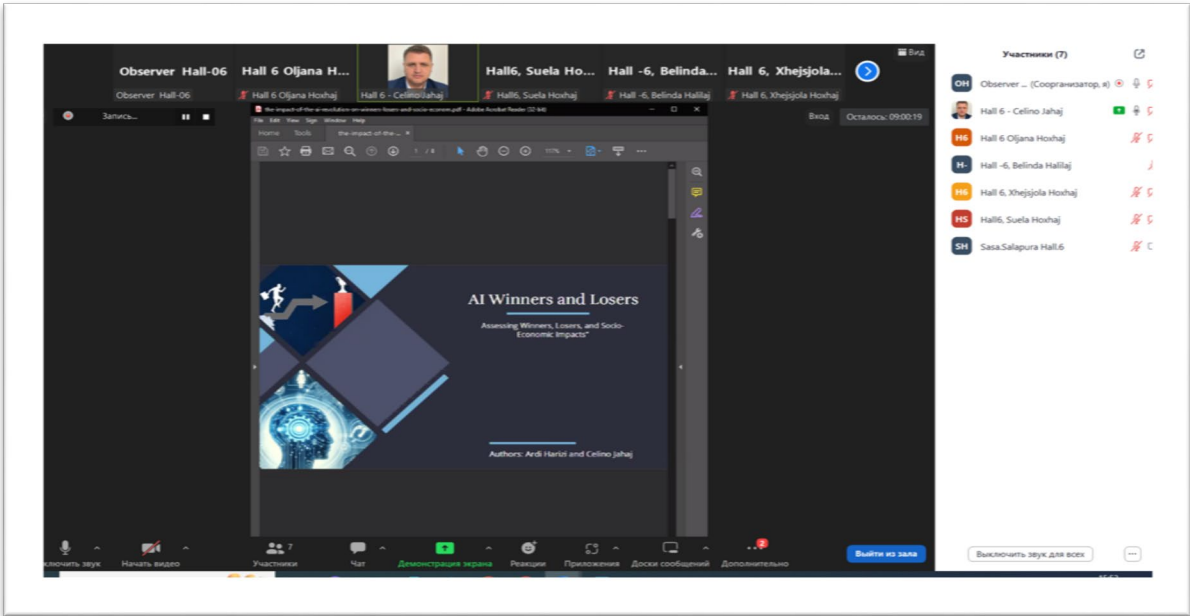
Observer Hall-06 Hall 6 Oljana H... Hall6, Suela Ho... Hall -6, Belinda... Hall 6, Xhejsjola...

Вид

Observer Hall-06 Hall 6 Oljana Hoxhaj Hall 6 - Celino Jahaj Hall6, Suela Hoxhaj Hall -6, Belinda Halilaj Hall 6, Xhejsjola Hoxhaj

Запись...

Вход Осталось: 09:00:19

the-impact-of-the-ai-revolution-on-winners-losers-and-socio-econom.pdf - Adobe Acrobat Reader (32-bit)

File Edit View Sign Window Help

Home Tools the-impact-of-the-...

1 / 8 111%

AI Winners and Losers

Assessing Winners, Losers, and Socio-Economic Impacts"

Authors: Ardi Harizi and Celino Jahaj

Участники (7)

OH Observer ... (Соорганизатор, я)

Hall 6 - Celino Jahaj

H6 Hall 6 Oljana Hoxhaj

H- Hall -6, Belinda Halilaj

H6 Hall 6, Xhejsjola Hoxhaj

HS Hall6, Suela Hoxhaj

SH Sasa.Salapura Hall.6

ключить звук Начать видео Участники 7 Чат Демонстрация экрана Реакции Приложения Доски сообщений Дополнительно 2

Выйти из зала

Выключить звук для всех